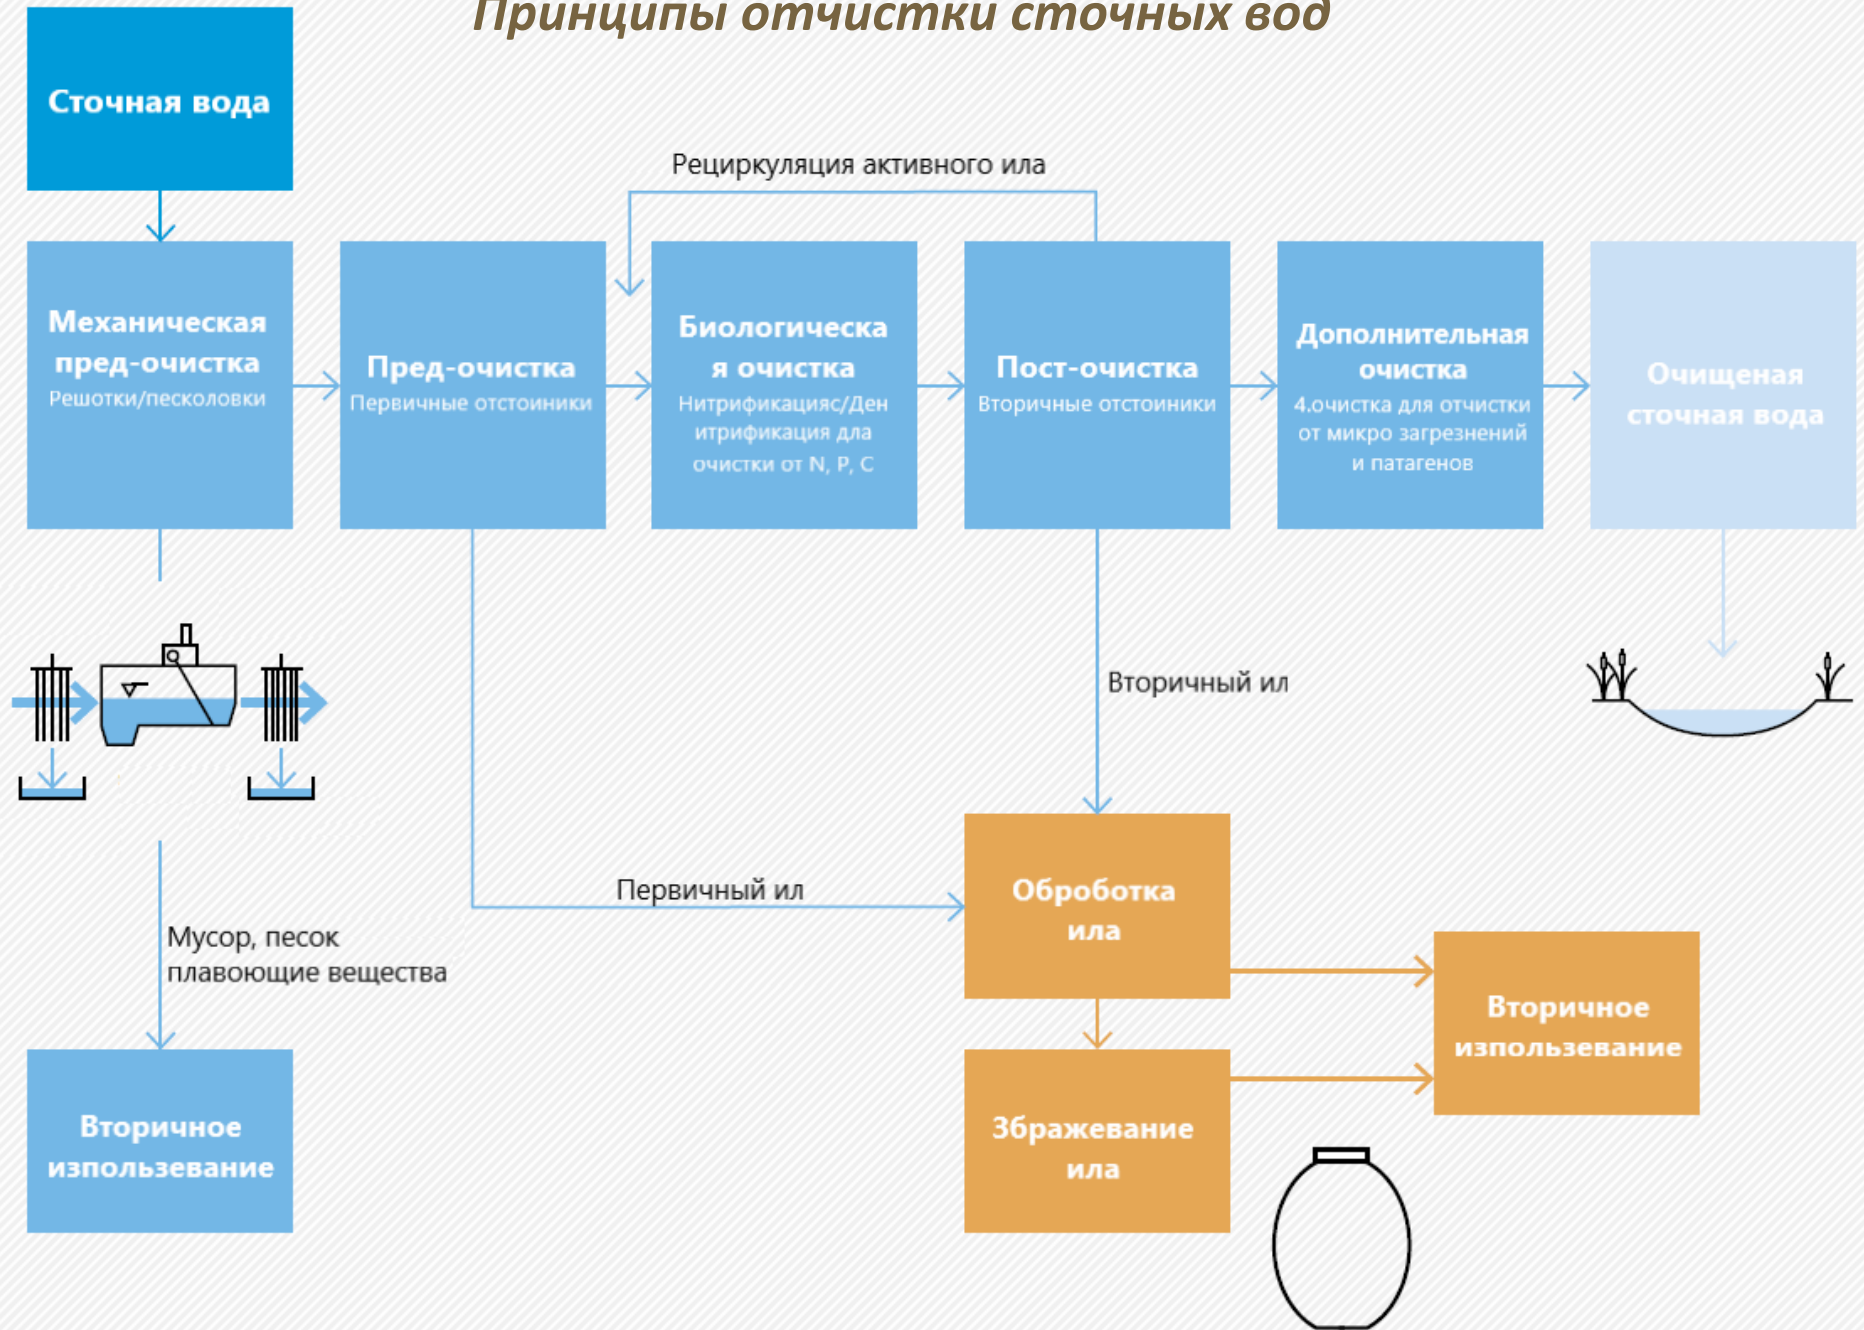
Принципы отчистки сточных вод

Сточная вода

Рециркуляция активного ила

Механическая пред-очистка
Решотки/песколовки

Пред-очистка
Первичные отстоиники

Биологическая очистка
Нитрификациac/Денитрификация дла очистки от N, P, C

Пост-очистка
Вторичные отстоиники

Дополнительная очистка
4.очистка для отчистки от микро загрезнений и патагенов

Очищеная сточная вода

Вторичный ил

Первичный ил

Мусор, песок
плавоющие вещества

Обработка ила

Вторичное изпользевание

Зброжевание ила

Вторичное изпользевание